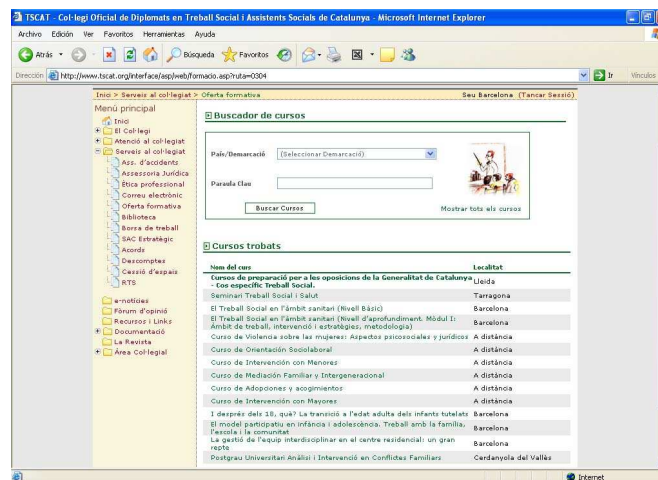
TSCAT - Col·legi Oficial de Diplomats en Treball Social i Assistents Socials de Catalunya - Microsoft Internet Explorer

Archivo Edición Ver Favoritos Herramientas Ayuda

Atrás Búsqueda Favoritos

Dirección http://www.tscat.org/interface/asp/web/formacio.asp?ruta=0304 Ir Vínculos

Inici > Serveis al col·legiat > Oferta formativa Seu Barcelona (Tancar Sessió)

Menú principal
Inici
El Col·legi
Atenció al col·legiat
Serveis al col·legiat
Ass. d'accidents
Assessoria Jurídica
Ètica professional
Correu electrònic
Oferta formativa
Biblioteca
Borsa de treball
SAC Estratègic
Acords
Descomptes
Cessió d'espais
RTS
e-notícies
Fòrum d'opinió
Recursos i Links
Documentació
La Revista
Àrea Col·legial

Buscador de cursos

País/Demarcació (Seleccionar Demarcació)

Paraula Clau

Buscar Cursos

Mostrar tots els cursos

Cursos trobats

| Nom del curs | Localitat |
|---|---|
| Cursos de preparació per a les oposicions de la Generalitat de Catalunya - Cos específic Treball Social. | Lleida |
| Seminari Treball Social i Salut | Tarragona |
| El Treball Social en l'àmbit sanitari (Nivell Bàsic) | Barcelona |
| El Treball Social en l'àmbit sanitari (Nivell d'aprofundiment. Mòdul I: Àmbit de treball, intervenció i estratègies, metodologia) | Barcelona |
| Curso de Violencia sobre las mujeres: Aspectos psicosociales y jurídicos | A distància |
| Curso de Orientación Sociolaboral | A distància |
| Curso de Intervención con Menores | A distància |
| Curso de Mediación Familiar y Intergeneracional | A distància |
| Curso de Adopciones y acogimientos | A distància |
| Curso de Intervención con Mayores | A distància |
| I després dels 18, què? La transició a l'edat adulta dels infants tutelats | Barcelona |
| El model participatiu en infància i adolescència. Treball amb la família, l'escola i la comunitat | Barcelona |
| La gestió de l'equip interdisciplinar en el centre residencial: un gran repte | Barcelona |
| Postgrau Universitari Anàlisi i Intervenció en Conflictes Familiars | Cerdanyola del Vallès |

Internet